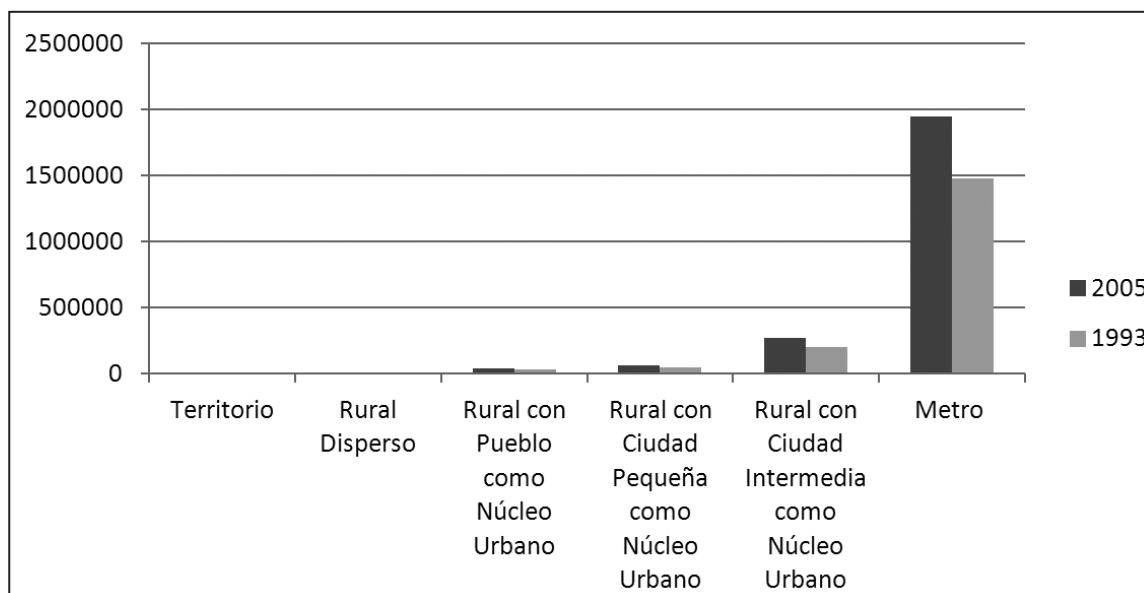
2500000
2000000
1500000
1000000
500000
0

Territorio
Rural Disperso
Rural con Pueblo como Núcleo Urbano
Rural con Ciudad Pequeña como Núcleo Urbano
Rural con Ciudad Intermedia como Núcleo Urbano
Metro

2005
1993